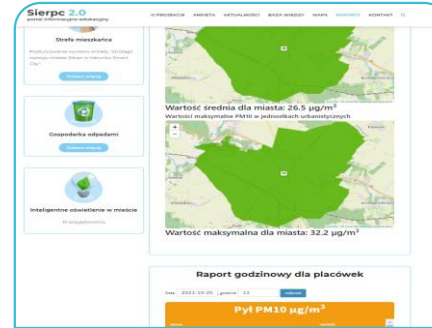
Sierpc 2.0
portal informacyjno-edukacyjny

O PROJEKCIE ANKIETA AKTUALNOŚCI BAZA WIEDZY MAPA RAPORTY KONTAKT

Strefa mieszkańca

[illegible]

Dowiedz się więcej

Gospodarka odpadami

Dowiedz się więcej

Inteligentne oświetlenie w mieście

W przygotowaniu

Wartość średnia dla miasta: 26.5 µg/m³

Wartości maksymalne PM10 w jednostkach urbanistycznych

+
−

Wartość maksymalna dla miasta: 32.2 µg/m³

Raport godzinowy dla placówek

Data 2021-10-20 godzina 13 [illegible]

Pył PM10 µg/m³

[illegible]